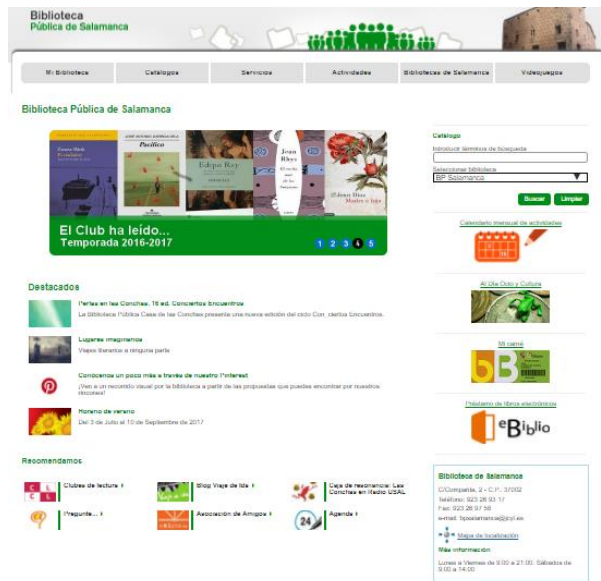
Biblioteca
Pública de Salamanca

Mi Biblioteca | Catálogos | Servicios | Actividades | Bibliotecas de Salamanca | Videojuegos

Biblioteca Pública de Salamanca

Pacífico
Edipo Rey
Jean Rhys
El Club ha leído...
Temporada 2016-2017
1 2 3 4 5

Catálogo
Introducir términos de búsqueda
Seleccionar biblioteca
BP Salamanca
Buscar Limpiar

Calendario mensual de actividades

Al Olé Ocio y Cultura

Mi carné

Préstamo de libros electrónicos
eBiblio

Destacados

Perlas en las Conchas. 16 ed. Conciertos bicuentros
La Biblioteca Pública Casa de las Conchas presenta una nueva edición del ciclo Con, ciertos bicuentros.

Lugares imaginarios
Viajes literarios a ninguna parte

Conócenos un poco más a través de nuestro Pinterest
¡Ven a un recorrido visual por la biblioteca a partir de las propuestas que puedes encontrar por nuestros rincones!

Horario de verano
Del 3 de Julio al 10 de Septiembre de 2017

Recomendamos

Clubes de lectura
Blog Viaje de Ida
Caja de resonancia: Las Conchas en Radio USAL
Pregunte...
Asociación de Amigos
Agenda

Biblioteca de Salamanca
C/Compañía, 2 - C.P.: 37002
Teléfono: 923 26 93 17
Fax: 923 26 97 58
e-mail: bpsalamanca@jcyl.es
Mapa de localización
Más información
Lunes a Viernes de 9:00 a 21:00. Sábados de 9:00 a 14:00